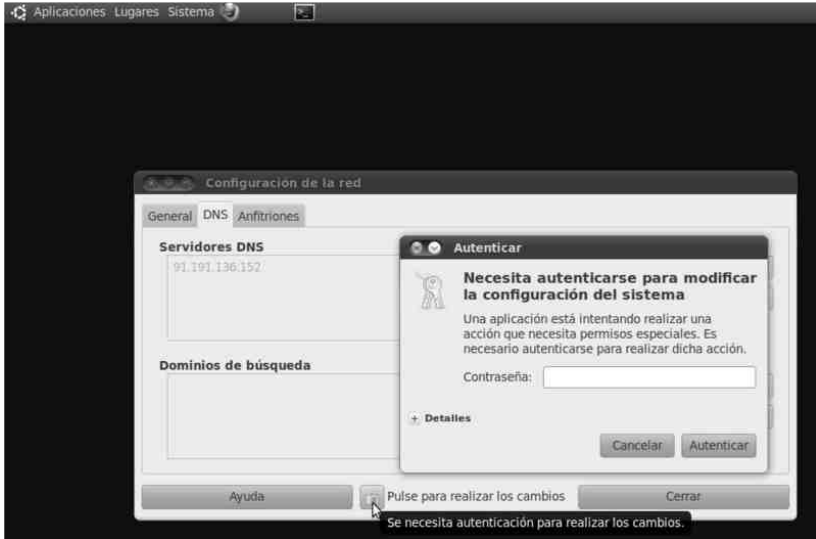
Aplicaciones Lugares Sistema

Configuración de la red

General DNS Anfitriones

Servidores DNS

91.191.136.152

Dominios de búsqueda

Autenticar

Necesita autenticarse para modificar la configuración del sistema

Una aplicación está intentando realizar una acción que necesita permisos especiales. Es necesario autenticarse para realizar dicha acción.

Contraseña:

+ Detalles

Cancelar Autenticar

Ayuda

Pulse para realizar los cambios

Cerrar

Se necesita autenticación para realizar los cambios.